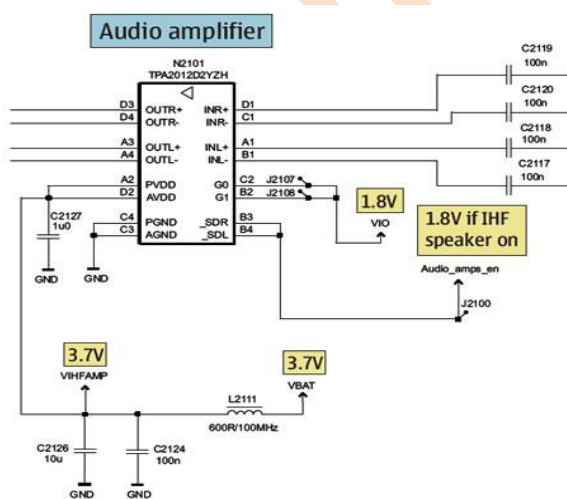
Audio amplifier

N2101
TPA2012D2YZH

D3 OUTR+
D4 OUTR-
A3 OUTL+
A4 OUTL-
A2 PVDD
D2 AVDD
C4 PGND
C3 AGND

INR+ D1
INR- C1
INL+ A1
INL- B1
G0 C2
G1 B2
_SDR B3
_SDL B4

C2119 100n
C2120 100n
C2118 100n
C2117 100n

J2107
J2108

1.8V
VIO

1.8V if IHF speaker on

Audio_amps_en
J2100

C2127 1u0
GND
GND

3.7V
VIHFAMP

3.7V
VBAT

L2111
600R/100MHz

C2126 10u
C2124 100n
GND
GND